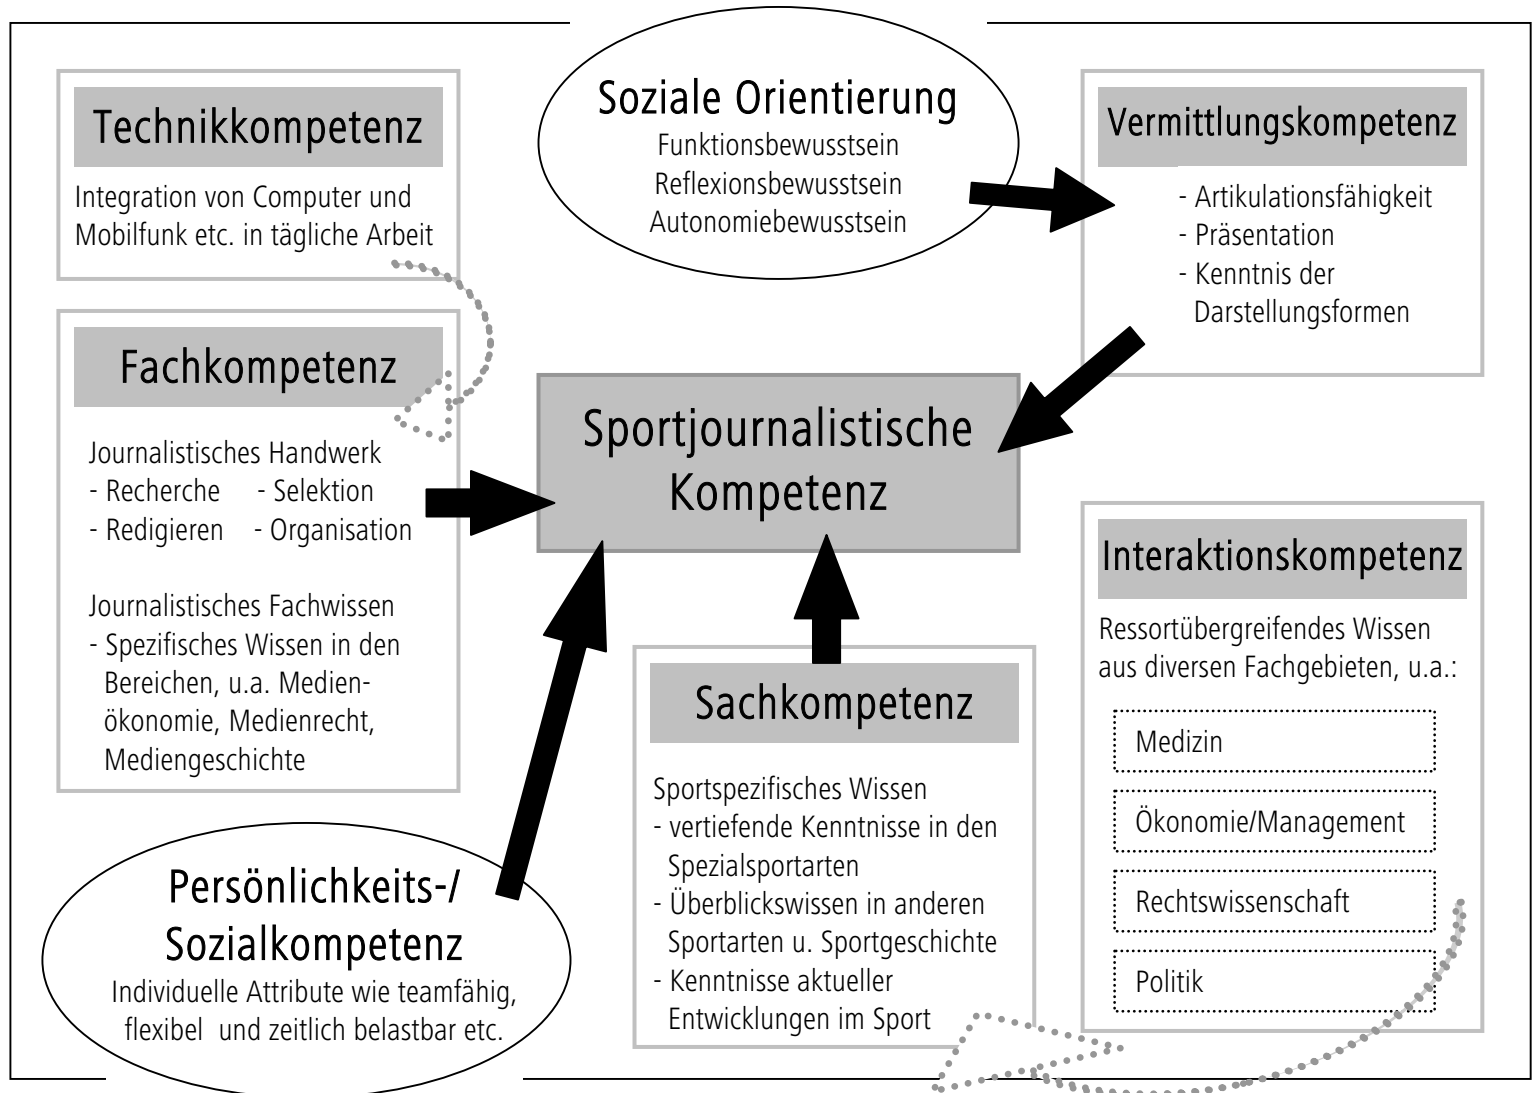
Technikkompetenz

Integration von Computer und Mobilfunk etc. in tägliche Arbeit

Soziale Orientierung
Funktionsbewusstsein
Reflexionsbewusstsein
Autonomiebewusstsein

Vermittlungskompetenz

- Artikulationsfähigkeit
- Präsentation
- Kenntnis der Darstellungsformen

Fachkompetenz

Journalistisches Handwerk
- Recherche - Selektion
- Redigieren - Organisation

Journalistisches Fachwissen
- Spezifisches Wissen in den Bereichen, u.a. Medienökonomie, Medienrecht, Mediengeschichte

Sportjournalistische Kompetenz

Interaktionskompetenz

Ressortübergreifendes Wissen aus diversen Fachgebieten, u.a.:

Medizin

Ökonomie/Management

Rechtswissenschaft

Politik

Sachkompetenz

Sportspezifisches Wissen
- vertiefende Kenntnisse in den Spezialsportarten
- Überblickswissen in anderen Sportarten u. Sportgeschichte
- Kenntnisse aktueller Entwicklungen im Sport

Persönlichkeits-/ Sozialkompetenz
Individuelle Attribute wie teamfähig, flexibel und zeitlich belastbar etc.